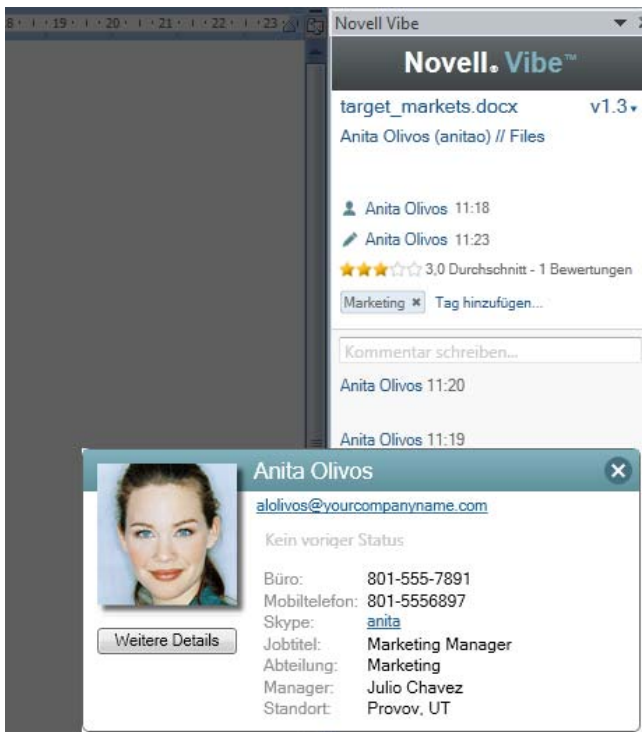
8 · 19 · 20 · 21 · 22 · 23

Novell Vibe

Novell. Vibe™

target_markets.docx v1.3

Anita Olivos (anitao) // Files

Anita Olivos 11:18

Anita Olivos 11:23

3,0 Durchschnitt - 1 Bewertungen

Marketing ✖ Tag hinzufügen...

Kommentar schreiben...

Anita Olivos 11:20

Anita Olivos 11:19

Anita Olivos

alolivos@yourcompanyname.com

Kein voriger Status

Weitere Details

| | |
|---|---|
| Büro: | 801-555-7891 |
| Mobiltelefon: | 801-5556897 |
| Skype: | anita |
| Jobtitel: | Marketing Manager |
| Abteilung: | Marketing |
| Manager: | Julio Chavez |
| Standort: | Provov, UT |